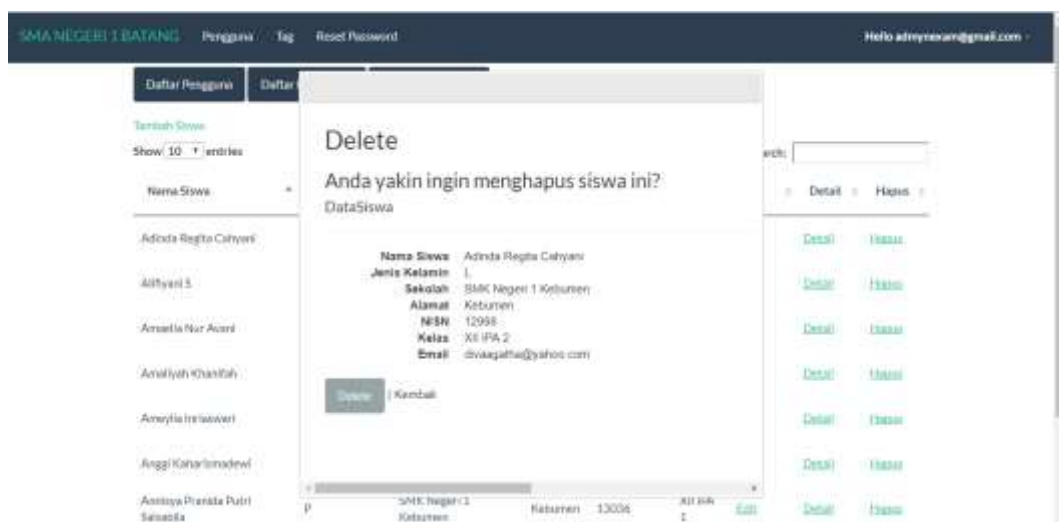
SMA NEGERI 1 BATANG Pengguna Tag Reset Password Hello admyneram@gmail.com

Daftar Pengguna Daftar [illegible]

Tambah Siswa

Show 10 entries

Search:

Nama Siswa

Detail Hapus

Adinda Regita Cahyani Detail Hapus

Alifiyani S Detail Hapus

Amaelia Nur Avani Detail Hapus

Amaliyah Khanifah Detail Hapus

Ameylia Irniawati Detail Hapus

Anggi Kahar Ismadewi Detail Hapus

Annisya Pranida Putri Saisabila P SMK Negeri 1 Kebumen Kebumen 13036 XII IPA 1 Edit Detail Hapus

Delete

Anda yakin ingin menghapus siswa ini?

DataSiswa

Nama Siswa Adinda Regita Cahyani
Jenis Kelamin L
Sekolah SMK Negeri 1 Kebumen
Alamat Kebumen
NISN 12998
Kelas XII IPA 2
Email divaagatha@yahoo.com

Delete | Kembali